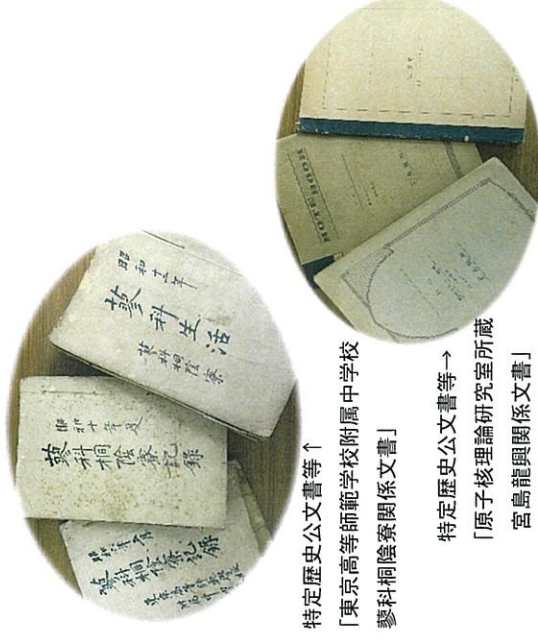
特定歴史公文書等↑
「東京高等師範学校附属中学校蓼科桐陰寮関係文書」

特定歴史公文書等→
「原子核理論研究室所蔵宮島龍興関係文書」

昭和十三年
蓼科生活
蓼科桐陰寮

昭和十年夏
蓼科桐陰寮記録

蓼科桐陰寮記録

NOTE BOOK